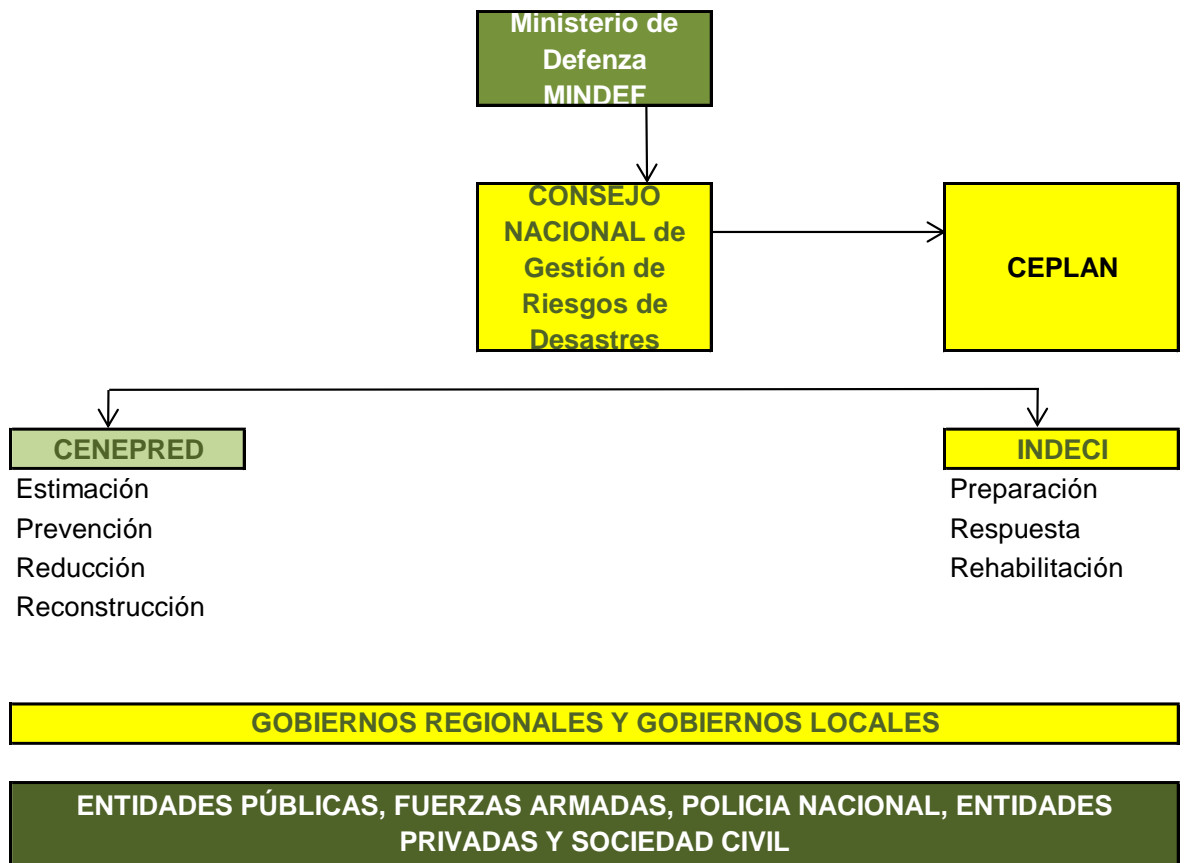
Ministerio de Defenza MINDEF

CONSEJO NACIONAL de Gestión de Riesgos de Desastres

CEPLAN

CENEPRED

Estimación
Prevención
Reducción
Reconstrucción

INDECI

Preparación
Respuesta
Rehabilitación

GOBIERNOS REGIONALES Y GOBIERNOS LOCALES

ENTIDADES PÚBLICAS, FUERZAS ARMADAS, POLICIA NACIONAL, ENTIDADES PRIVADAS Y SOCIEDAD CIVIL